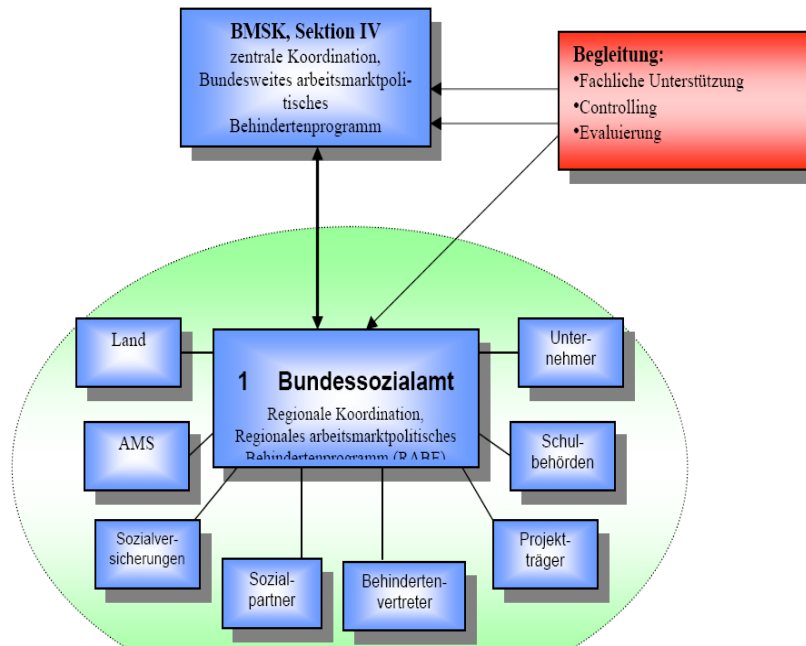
BMSK, Sektion IV
zentrale Koordination,
Bundesweites arbeitsmarktpolitisches
Behindertenprogramm

Begleitung:
•Fachliche Unterstützung
•Controlling
•Evaluierung

Land

1 Bundessozialamt
Regionale Koordination,
Regionales arbeitsmarktpolitisches
Behindertenprogramm (RABE)

Unternehmer

AMS

Schulbehörden

Sozialversicherungen

Sozialpartner

Behindertenvertreter

Projektträger